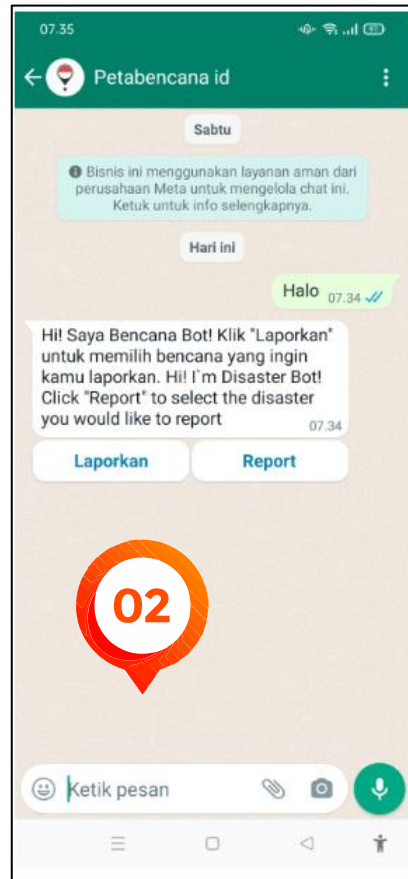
07.35

Petabencana id

Sabtu

Bisnis ini menggunakan layanan aman dari perusahaan Meta untuk mengelola chat ini. Ketuk untuk info selengkapnya.

Hari ini

Halo 07.34

Hi! Saya Bencana Bot! Klik "Laporkan" untuk memilih bencana yang ingin kamu laporkan. Hi! I`m Disaster Bot! Click "Report" to select the disaster you would like to report 07.34

Laporkan

Report

02

Ketik pesan